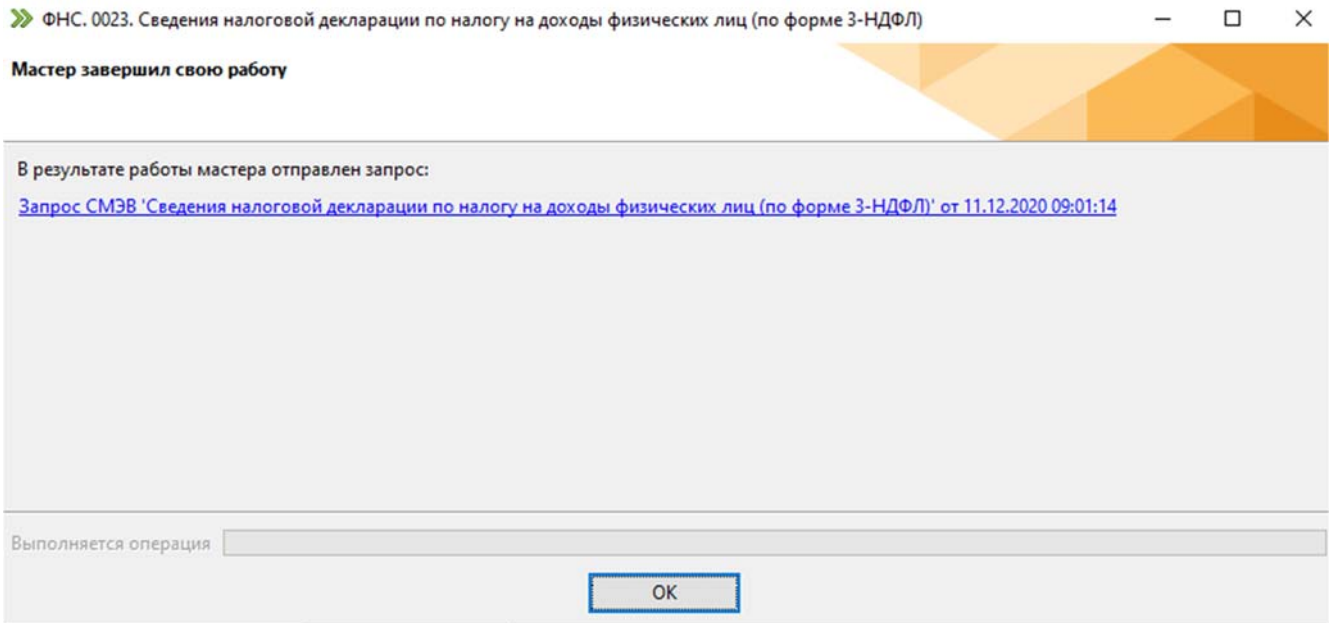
ФНС. 0023. Сведения налоговой декларации по налогу на доходы физических лиц (по форме 3-НДФЛ)

Мастер завершил свою работу

В результате работы мастера отправлен запрос:

Запрос СМЭВ 'Сведения налоговой декларации по налогу на доходы физических лиц (по форме 3-НДФЛ)' от 11.12.2020 09:01:14

Выполняется операция

OK